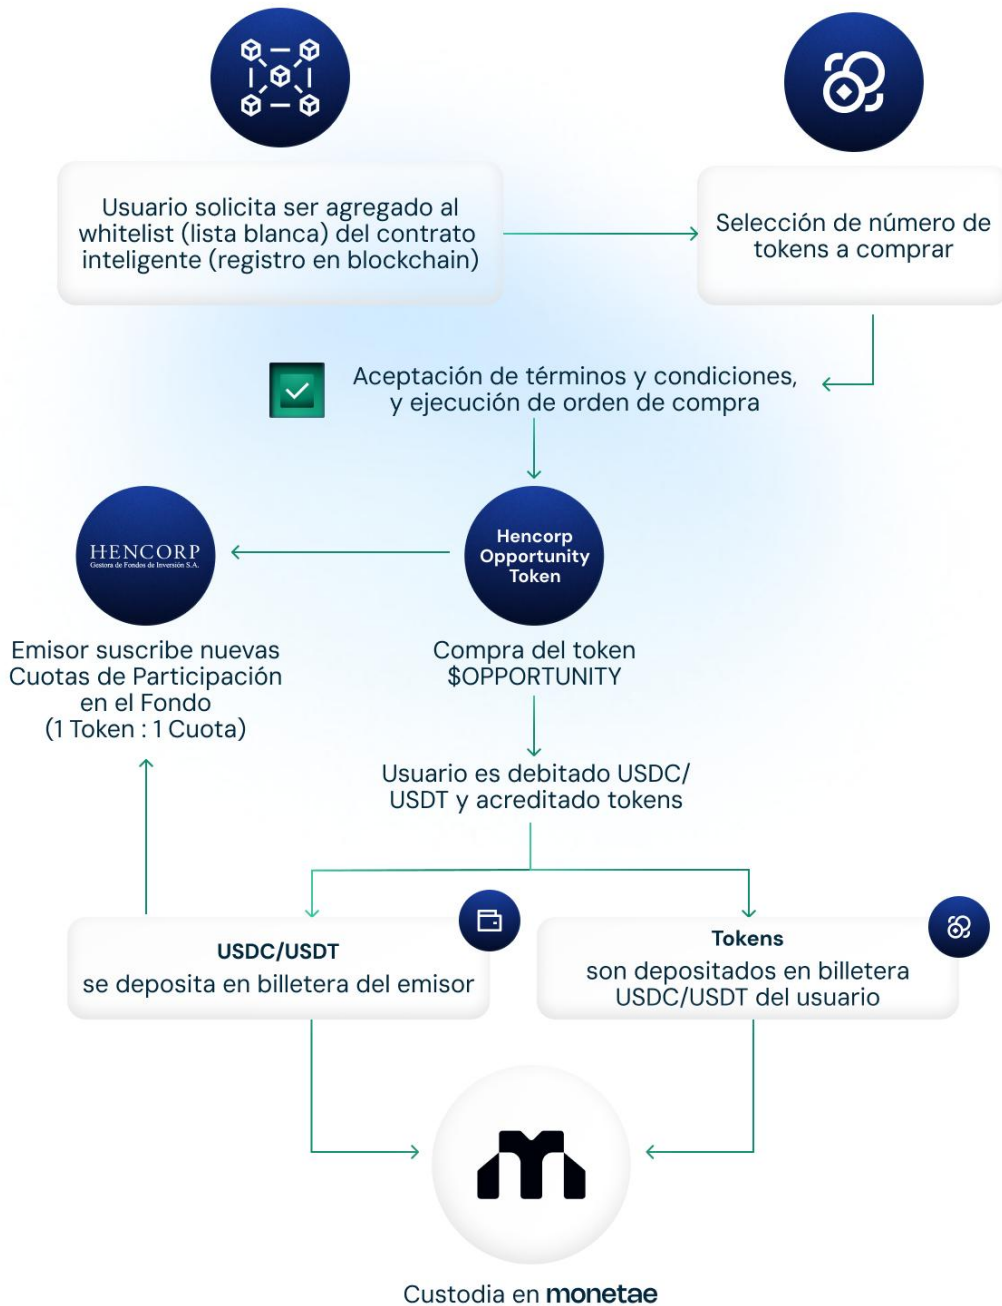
Usuario solicita ser agregado al whitelist (lista blanca) del contrato inteligente (registro en blockchain)

Selección de número de tokens a comprar

Aceptación de términos y condiciones, y ejecución de orden de compra

HENCORP
Gestora de Fondos de Inversión S.A.

Hencorp Opportunity Token

Emisor suscribe nuevas Cuotas de Participación en el Fondo (1 Token : 1 Cuota)

Compra del token $OPPORTUNITY

Usuario es debitado USDC/ USDT y acreditado tokens

USDC/USDT
se deposita en billetera del emisor

Tokens
son depositados en billetera USDC/USDT del usuario

Custodia en monetae